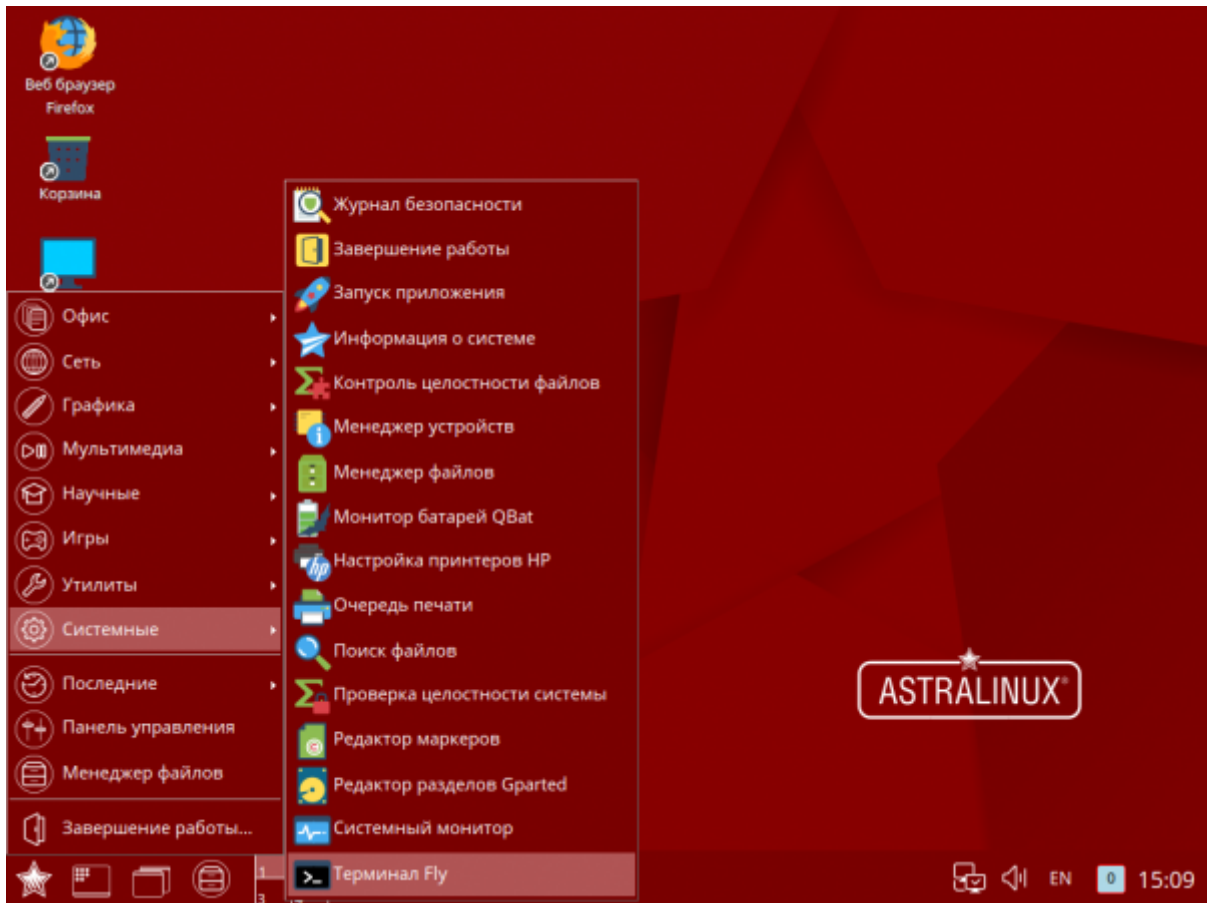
Веб браузер Firefox

Корзина

Офис
Сеть
Графика
Мультимедиа
Научные
Игры
Утилиты
Системные
Последние
Панель управления
Менеджер файлов
Завершение работы...

Журнал безопасности
Завершение работы
Запуск приложения
Информация о системе
Контроль целостности файлов
Менеджер устройств
Менеджер файлов
Монитор батарей QBat
Настройка принтеров HP
Очередь печати
Поиск файлов
Проверка целостности системы
Редактор маркеров
Редактор разделов Gparted
Системный монитор
Терминал Fly

ASTRALINUX®

1
3

EN
0
15:09